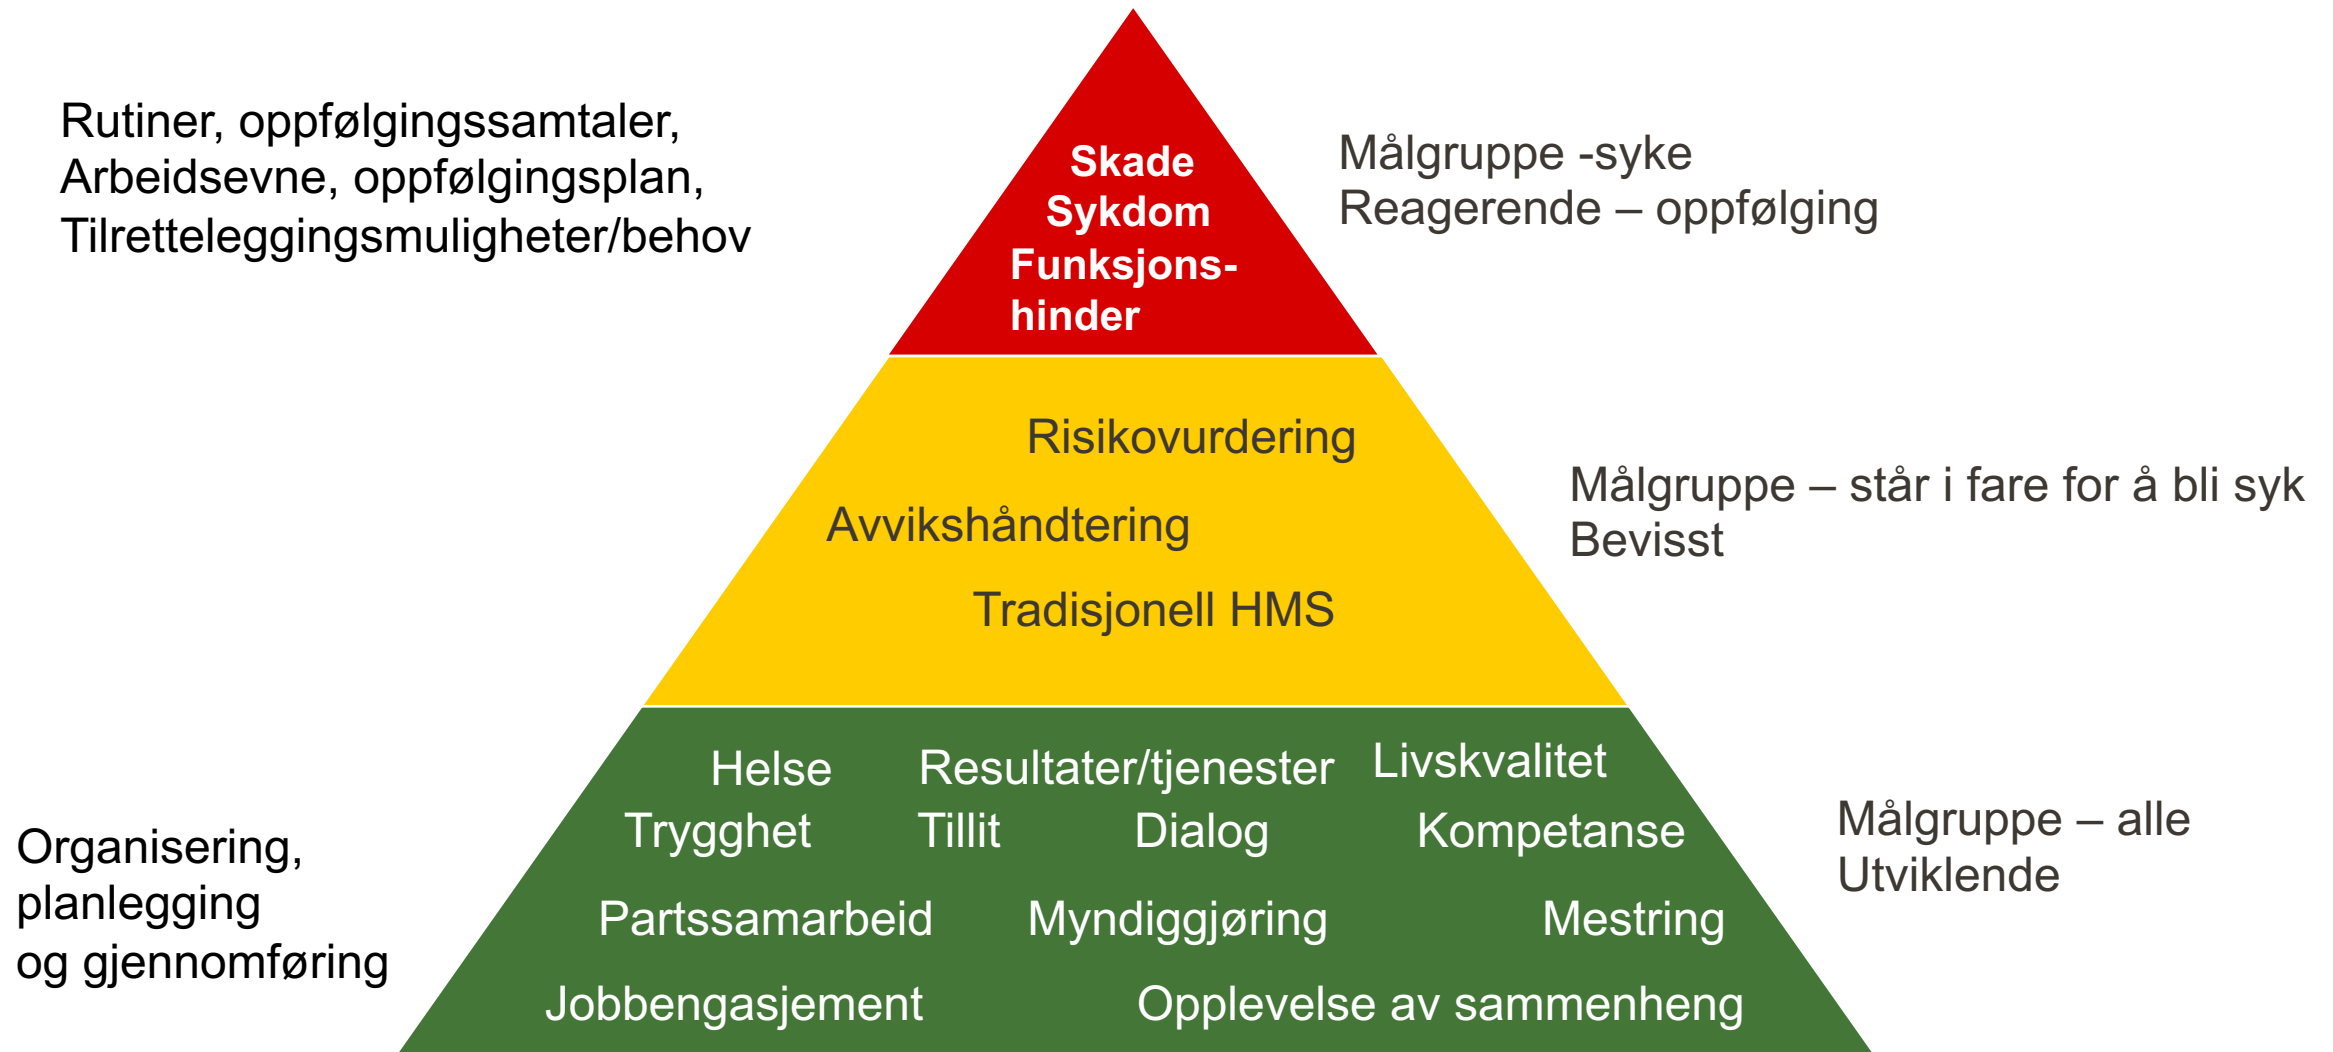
Rutiner, oppfølgingssamtaler, Arbeidsevne, oppfølgingsplan, Tilretteleggingsmuligheter/behov

Skade
Sykdom
Funksjons-hinder

Målgruppe -syke
Reagerende – oppfølging

Risikovurdering

Avvikshåndtering

Tradisjonell HMS

Målgruppe – står i fare for å bli syk
Bevisst

Helse Resultater/tjenester Livskvalitet

Trygghet Tillit Dialog Kompetanse

Partssamarbeid Myndiggjøring Mestring

Jobbengasjement Opplevelse av sammenheng

Målgruppe – alle
Utviklende

Organisering, planlegging og gjennomføring